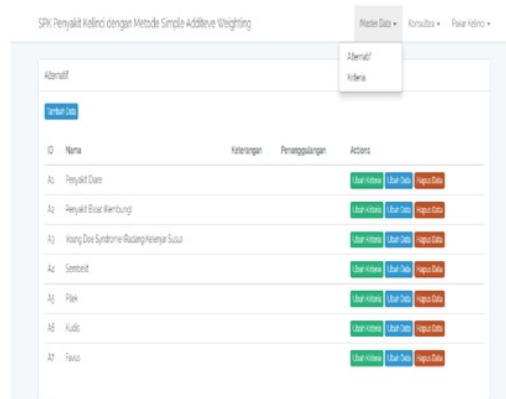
SPK Penyakit Kelinci dengan Metode Simple Additive Weighting

Master Data ▾ Konsultasi ▾ Pakar Kelinci ▾

Alternatif
Kriteria

Alternatif

Tambah Data

| ID | Nama | Keterangan | Penanggulangan | Actions |
|---|---|---|---|---|
| A1 | Penyakit Diare | | | Ubah Kriteria Ubah Data Hapus Data |
| A2 | Penyakit Bloat/Kembung) | | | Ubah Kriteria Ubah Data Hapus Data |
| A3 | Young Doe Syndrome (Radang Kelenjar Susu) | | | Ubah Kriteria Ubah Data Hapus Data |
| A4 | Sembelit | | | Ubah Kriteria Ubah Data Hapus Data |
| A5 | Pilek | | | Ubah Kriteria Ubah Data Hapus Data |
| A6 | Kudis | | | Ubah Kriteria Ubah Data Hapus Data |
| A7 | Favus | | | Ubah Kriteria Ubah Data Hapus Data |